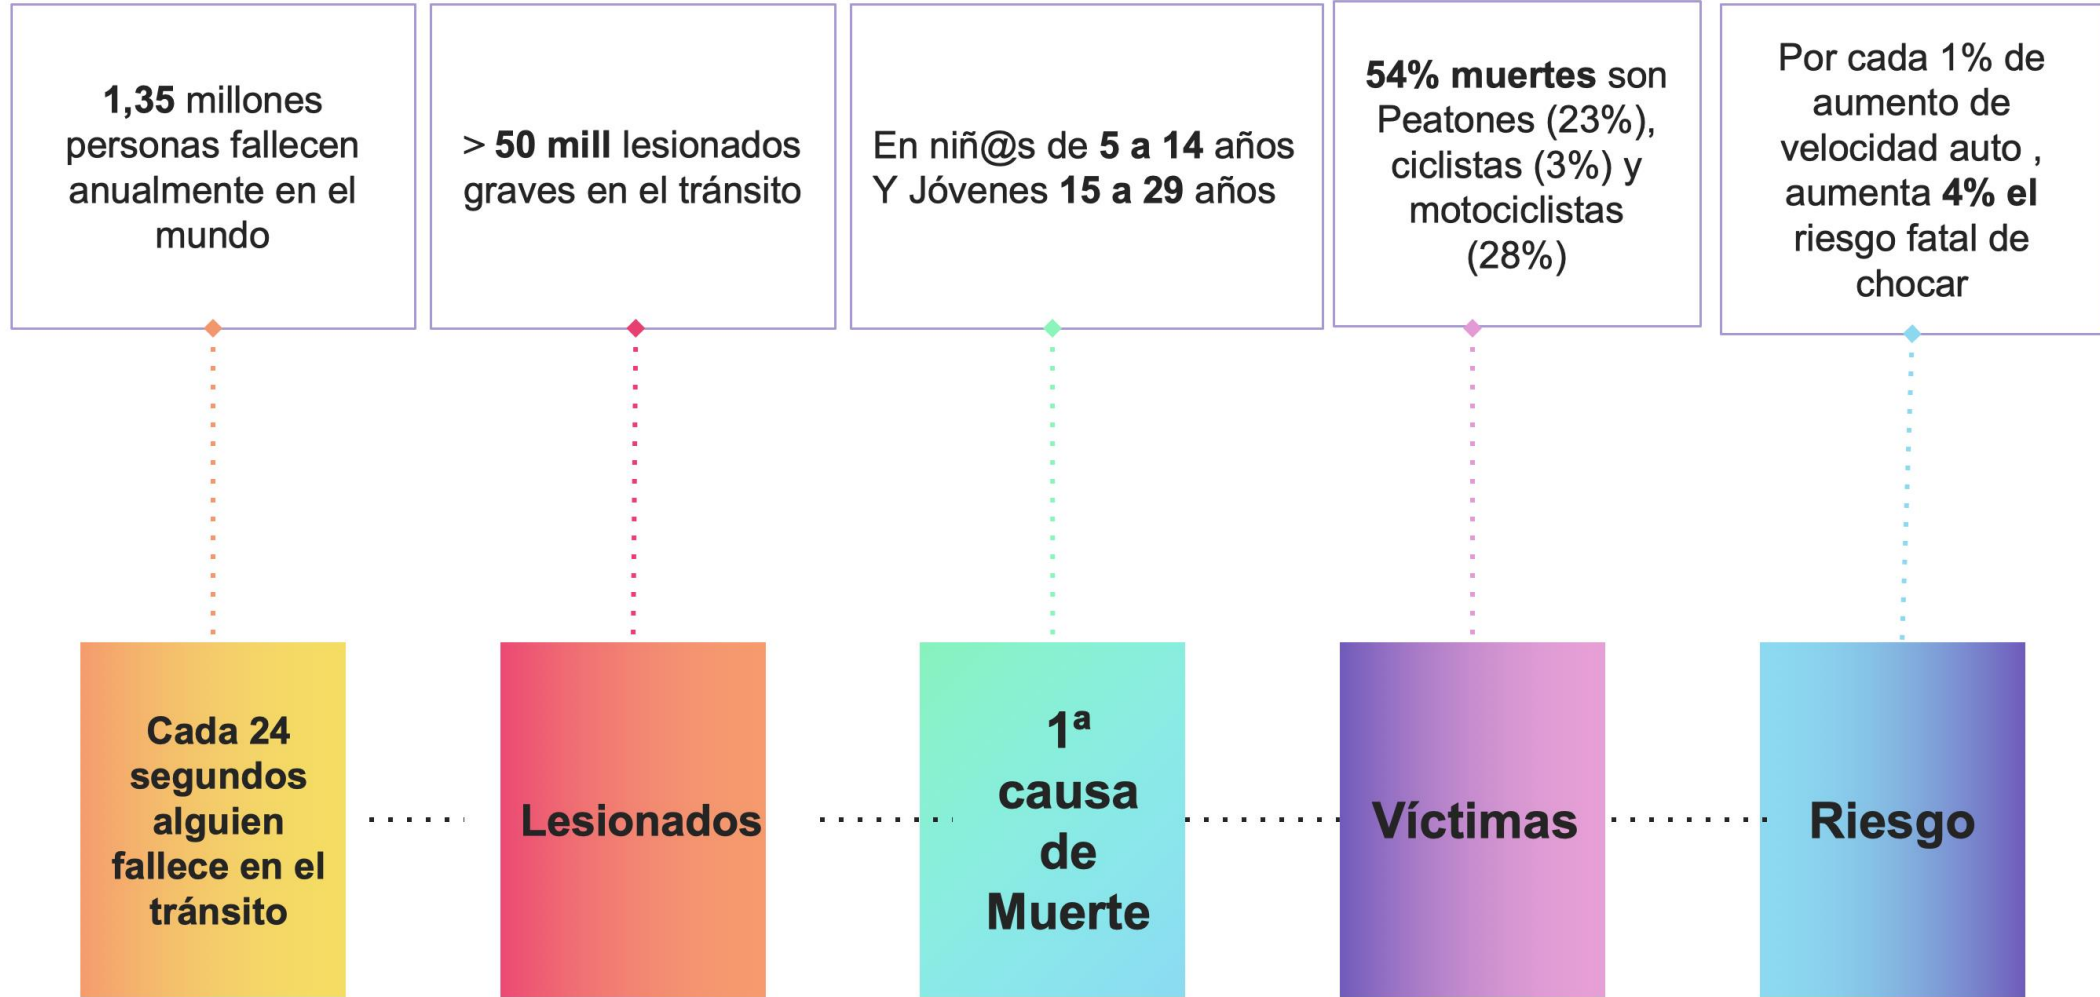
1,35 millones personas fallecen anualmente en el mundo

> 50 mill lesionados graves en el tránsito

En niñ@s de 5 a 14 años Y Jóvenes 15 a 29 años

54% muertes son Peatones (23%), ciclistas (3%) y motociclistas (28%)

Por cada 1% de aumento de velocidad auto , aumenta 4% el riesgo fatal de chocar

Cada 24 segundos alguien fallece en el tránsito

Lesionados

1ª causa de Muerte

Víctimas

Riesgo